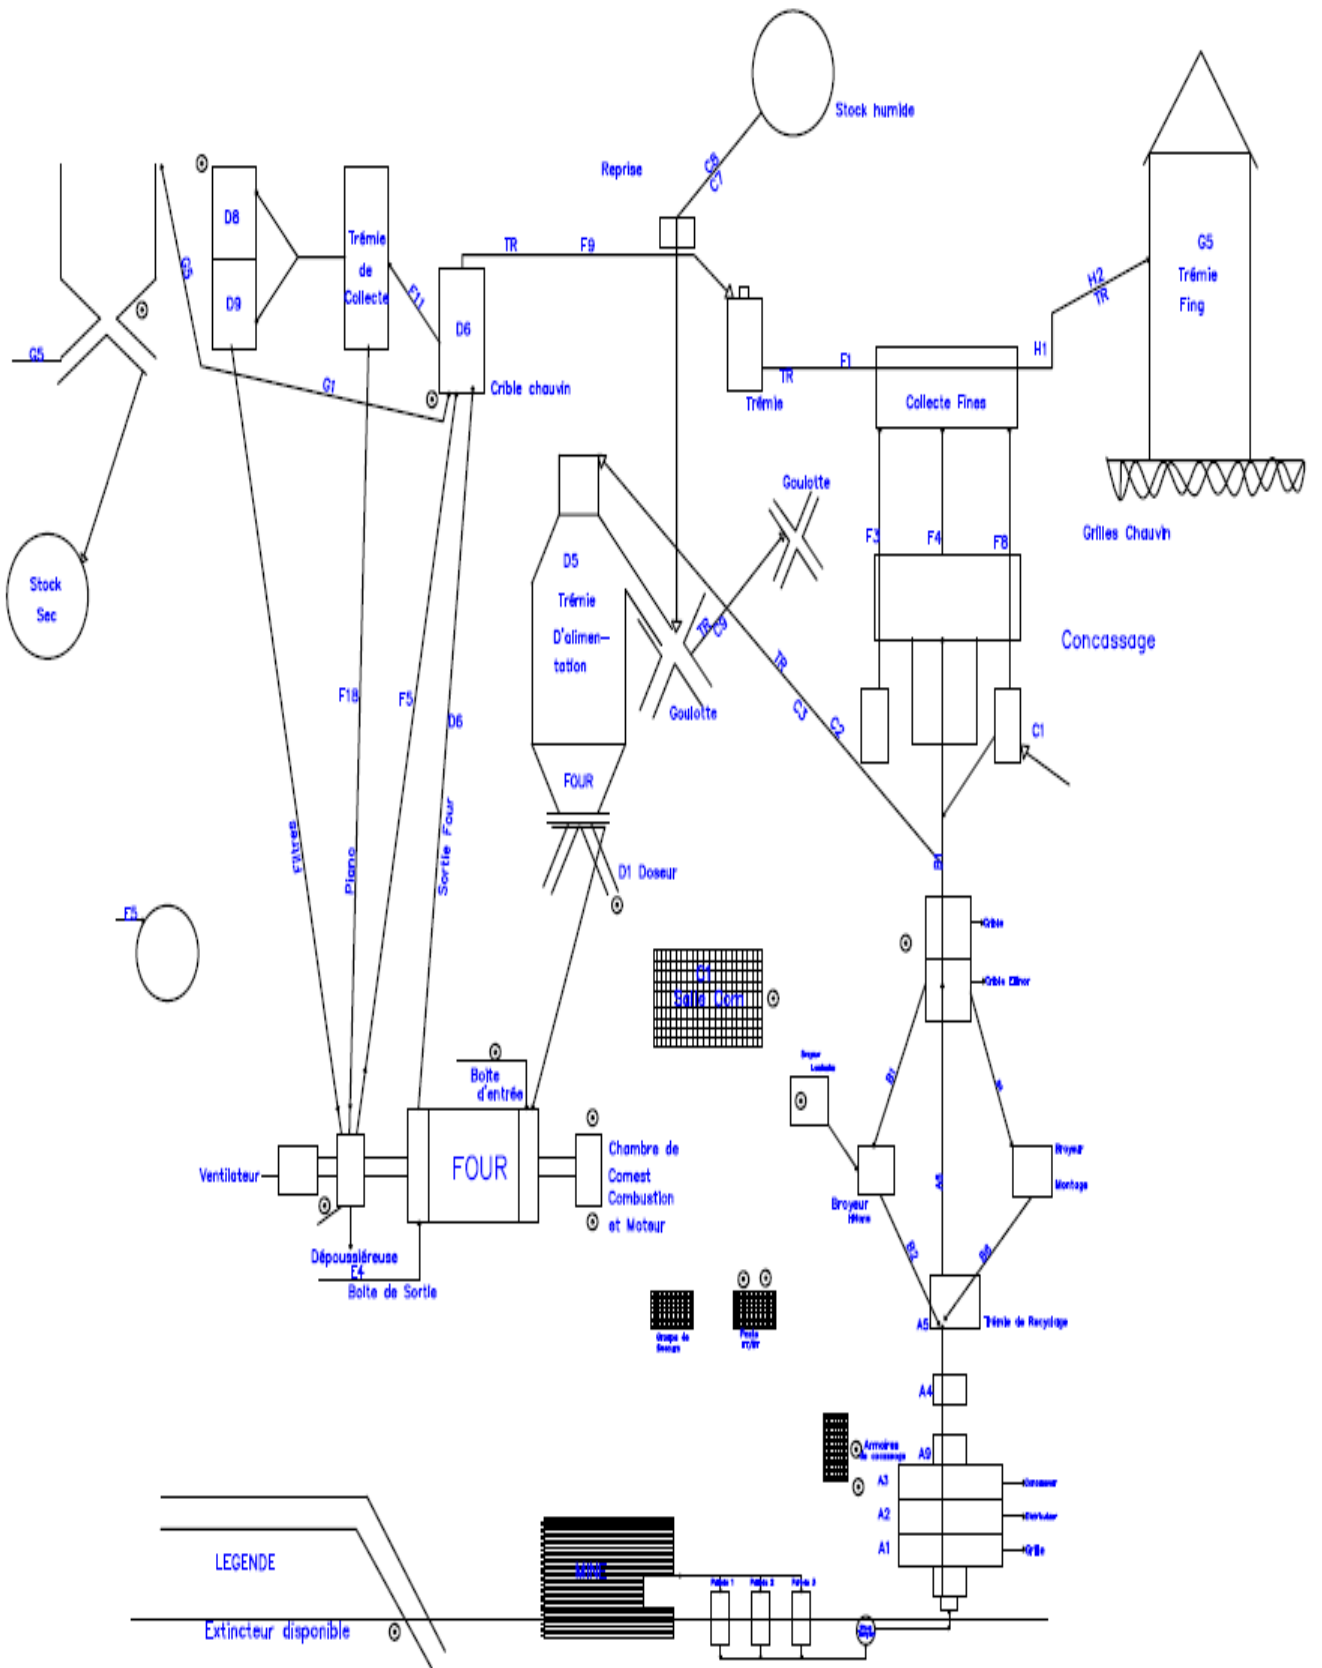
Stock humide

Reprise

C8
C7

G5
Trémie
Fing

H2
TR

H1

TR
F9

D8

D9

Trémie
de
Collecte

F11

D6

G5

G5

G1

Crible chauvin

TR
F1

Trémie

Collecte Fines

Grilles Chauvin

Goulotte

Stock
Sec

D5
Trémie
D'alimen-
tation

TR
C9

Goulotte

F3
F4
F8

Concassage

TR
C3
C2

C1

FOUR

F18

F5

D6

Filtres

Plano

Sortie Four

D1 Doseur

F5

C4
Salle Com

B6

Crible

Crible Elinor

Broyeur
Landais

B1

B4

Boite
d'entrée

FOUR

Chambre de
Comest
Combustion
et Moteur

Broyeur
Montage

Ventilateur

A6

Broyeur
Hiviers

B2

B5

Dépoussiéreuse
F4
Boite de Sortie

A5

Trémie de Recyclage

Groupe de
Secours

Poste
HT/BT

A4

Armoires
de concassage

A9

A3

Concasseur

A2

Distributeur

A1

Grille

LEGENDE

Extincteur disponible

MINE

Palier 1
Palier 2
Palier 3